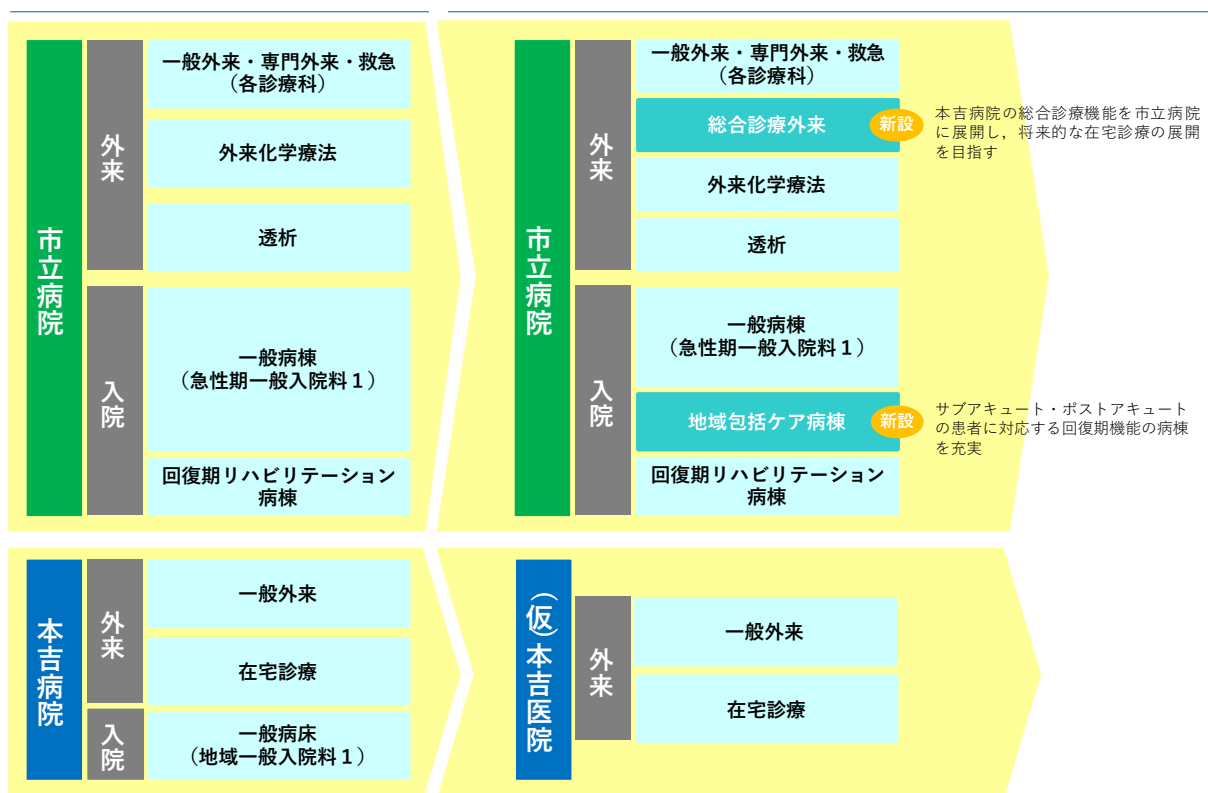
市立病院

外来

一般外来・専門外来・救急
（各診療科）

外来化学療法

透析

入院

一般病棟
（急性期一般入院料１）

回復期リハビリテーション病棟

市立病院

外来

一般外来・専門外来・救急
（各診療科）

総合診療外来 新設

本吉病院の総合診療機能を市立病院に展開し，将来的な在宅診療の展開を目指す

外来化学療法

透析

入院

一般病棟
（急性期一般入院料１）

地域包括ケア病棟 新設

サブアキュート・ポストアキュートの患者に対応する回復期機能の病棟を充実

回復期リハビリテーション病棟

本吉病院

外来

一般外来

在宅診療

入院

一般病床
（地域一般入院料１）

（仮）本吉医院

外来

一般外来

在宅診療